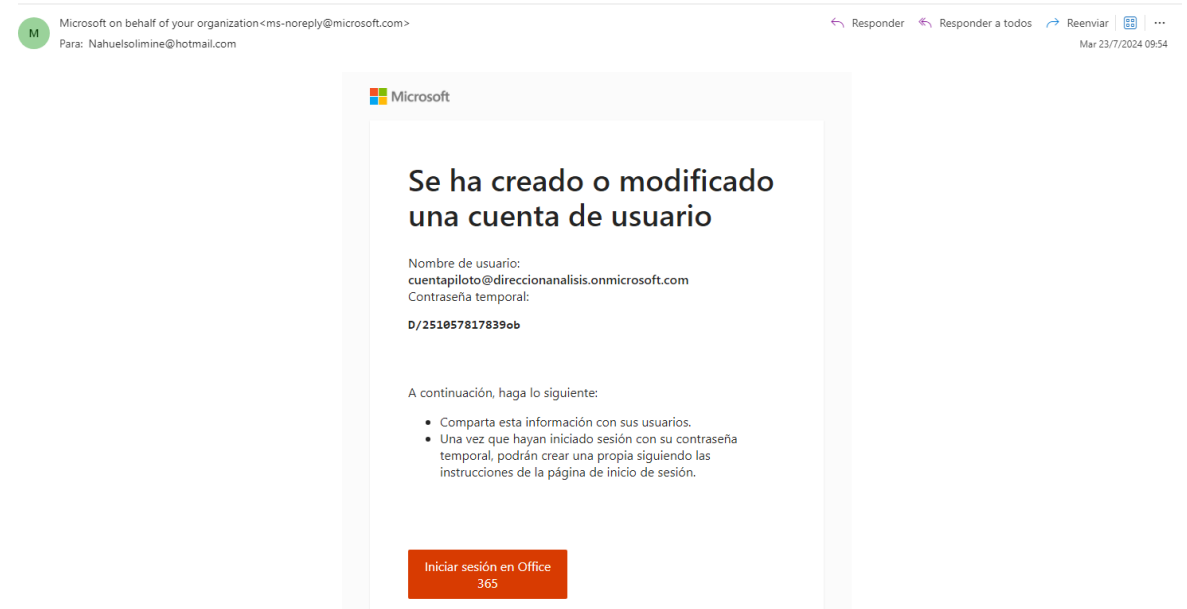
M

Microsoft on behalf of your organization<ms-noreply@microsoft.com>
Para: Nahuelsolimine@hotmail.com

Responder   Responder a todos   Reenviar   ...
Mar 23/7/2024 09:54

Microsoft

Se ha creado o modificado una cuenta de usuario

Nombre de usuario:
cuentapiloto@direccionanalisis.onmicrosoft.com
Contraseña temporal:

D/251057817839ob

A continuación, haga lo siguiente:

- Comparta esta información con sus usuarios.
- Una vez que hayan iniciado sesión con su contraseña temporal, podrán crear una propia siguiendo las instrucciones de la página de inicio de sesión.

Iniciar sesión en Office 365